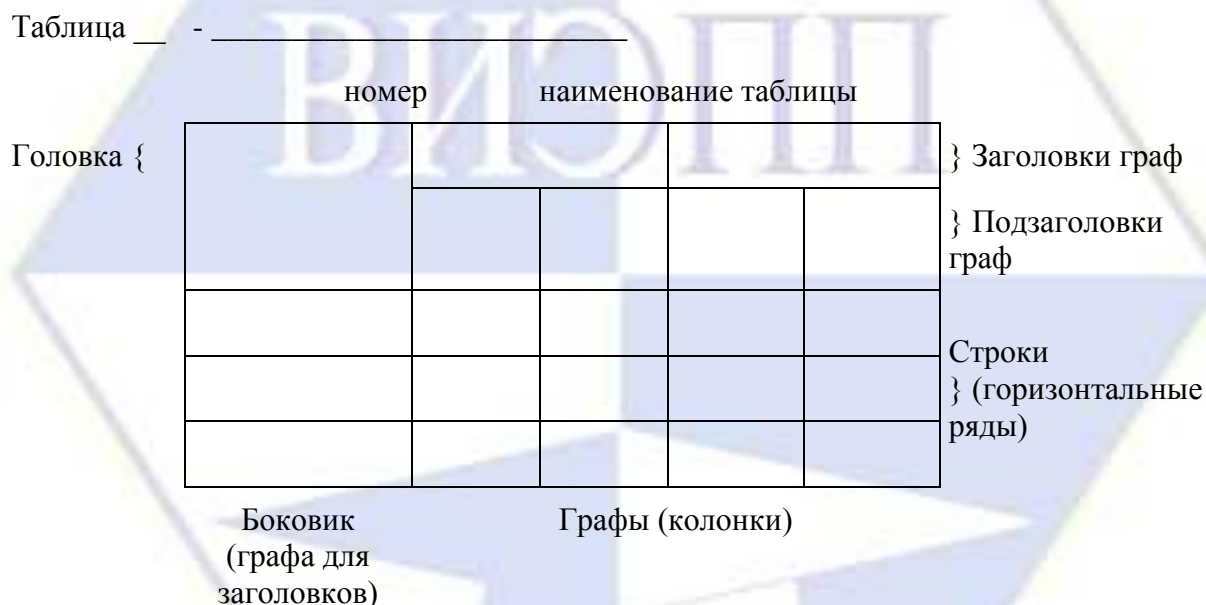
ВИЭПП

Таблица __ - ________________________

номер наименование таблицы

Головка {

} Заголовки граф

} Подзаголовки граф

Строки } (горизонтальные ряды)

Боковик (графа для заголовков)

Графы (колонки)